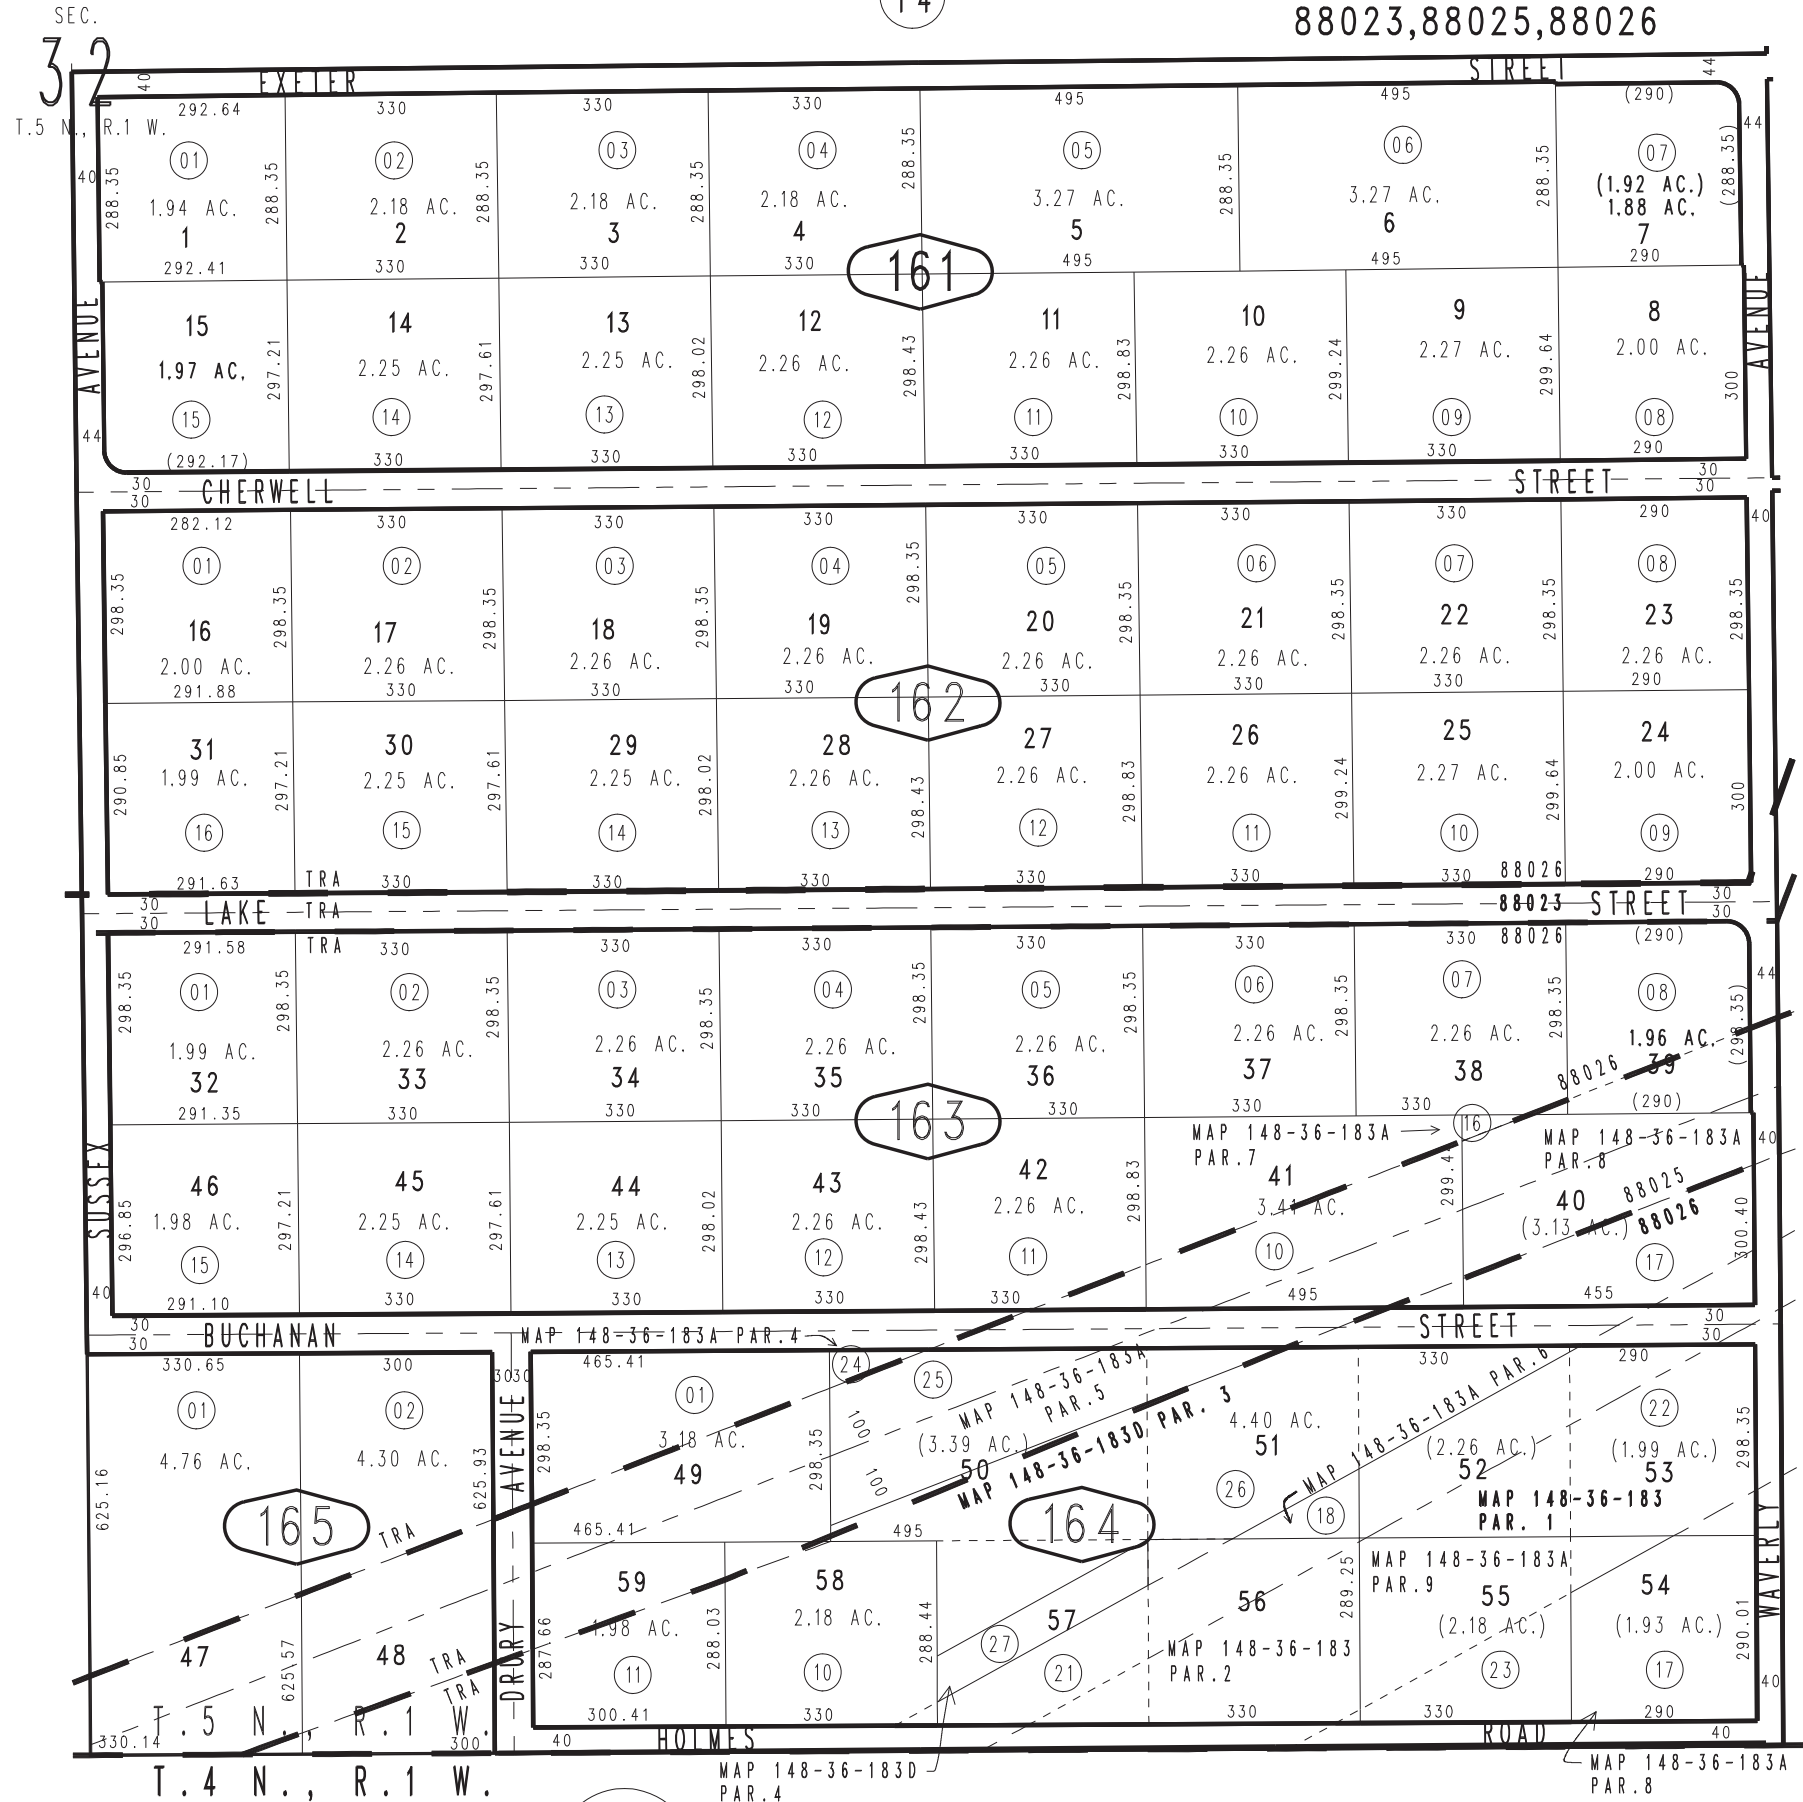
SEC.
32
T.5 N., R.1 W.
14
88023,88025,88026

EXETER STREET
40 44 44

292.64 330 330 330 495 495 (290)
01 02 03 04 05 06 07
1.94 AC. 2.18 AC. 2.18 AC. 2.18 AC. 3.27 AC. 3.27 AC. (1.92 AC.) 1.88 AC.
1 2 3 4 5 6 7
288.35 288.35 288.35 288.35 288.35 288.35 288.35 (288.35)
292.41 330 330 330 495 495 290
161
15 14 13 12 11 10 9 8
1.97 AC. 2.25 AC. 2.25 AC. 2.26 AC. 2.26 AC. 2.26 AC. 2.27 AC. 2.00 AC.
297.21 297.61 298.02 298.43 298.83 299.24 299.64 300
15 14 13 12 11 10 09 08
(292.17) 330 330 330 330 330 330 290
AVENUE AVENUE

30 30 CHERWELL STREET 30 30

282.12 330 330 330 330 330 330 290 40
01 02 03 04 05 06 07 08
16 17 18 19 20 21 22 23
2.00 AC. 2.26 AC. 2.26 AC. 2.26 AC. 2.26 AC. 2.26 AC. 2.26 AC. 2.26 AC.
298.35
291.88 330 330 330 330 330 330 290
162
31 30 29 28 27 26 25 24
1.99 AC. 2.25 AC. 2.25 AC. 2.26 AC. 2.26 AC. 2.26 AC. 2.27 AC. 2.00 AC.
290.85 297.21 297.61 298.02 298.43 298.83 299.24 299.64 300
16 15 14 13 12 11 10 09
291.63 TRA 330 330 330 330 330 330 88026 290

30 30 LAKE TRA 88023 STREET 30 30

291.58 TRA 330 330 330 330 330 330 88026 (290)
01 02 03 04 05 06 07 08
1.99 AC. 2.26 AC. 2.26 AC. 2.26 AC. 2.26 AC. 2.26 AC. 2.26 AC. 1.96 AC.
32 33 34 35 36 37 38 39
298.35 (298.35) 44
291.35 330 330 330 330 330 330 88026 (290)
163
MAP 148-36-183A PAR.7 16 MAP 148-36-183A PAR.8
46 45 44 43 42 41 40
1.98 AC. 2.25 AC. 2.25 AC. 2.26 AC. 2.26 AC. 3.41 AC. (3.13 AC.) 88025 88026
296.85 297.21 297.61 298.02 298.43 298.83 299.4 300.40
15 14 13 12 11 10 17
SUSSEX
40 291.10 330 330 330 330 495 455

30 30 BUCHANAN MAP 148-36-183A PAR.4 STREET 30 30

330.65 300 3030 465.41 24 25 330 290
01 02 01
MAP 148-36-183A PAR.5
MAP 148-36-183A PAR.6
MAP 148-36-183D PAR. 3
4.76 AC. 4.30 AC. 3.18 AC. (3.39 AC.) 4.40 AC. (2.26 AC.) (1.99 AC.)
49 50 51 52 53 22
625.16 625.93 298.35 298.35 100 100 298.35
165 TRA 465.41 495 164 26 MAP 18
MAP 148-36-183 PAR. 1
59 58 57 56 MAP 148-36-183A PAR.9 55 54
1.98 AC. 2.18 AC. (2.18 AC.) (1.93 AC.)
47 48 TRA TRA
287.66 288.03 288.44 289.25 290.01
11 10 27 21 MAP 148-36-183 PAR.2 23 17
625.57
DRURY AVENUE WAVERLY
T.5 N., R.1 W.
330.14 300 40 300.41 330 330 330 290 40 40
HOLMES ROAD
T.4 N., R.1 W.
MAP 148-36-183D PAR.4
MAP 148-36-183A PAR.8